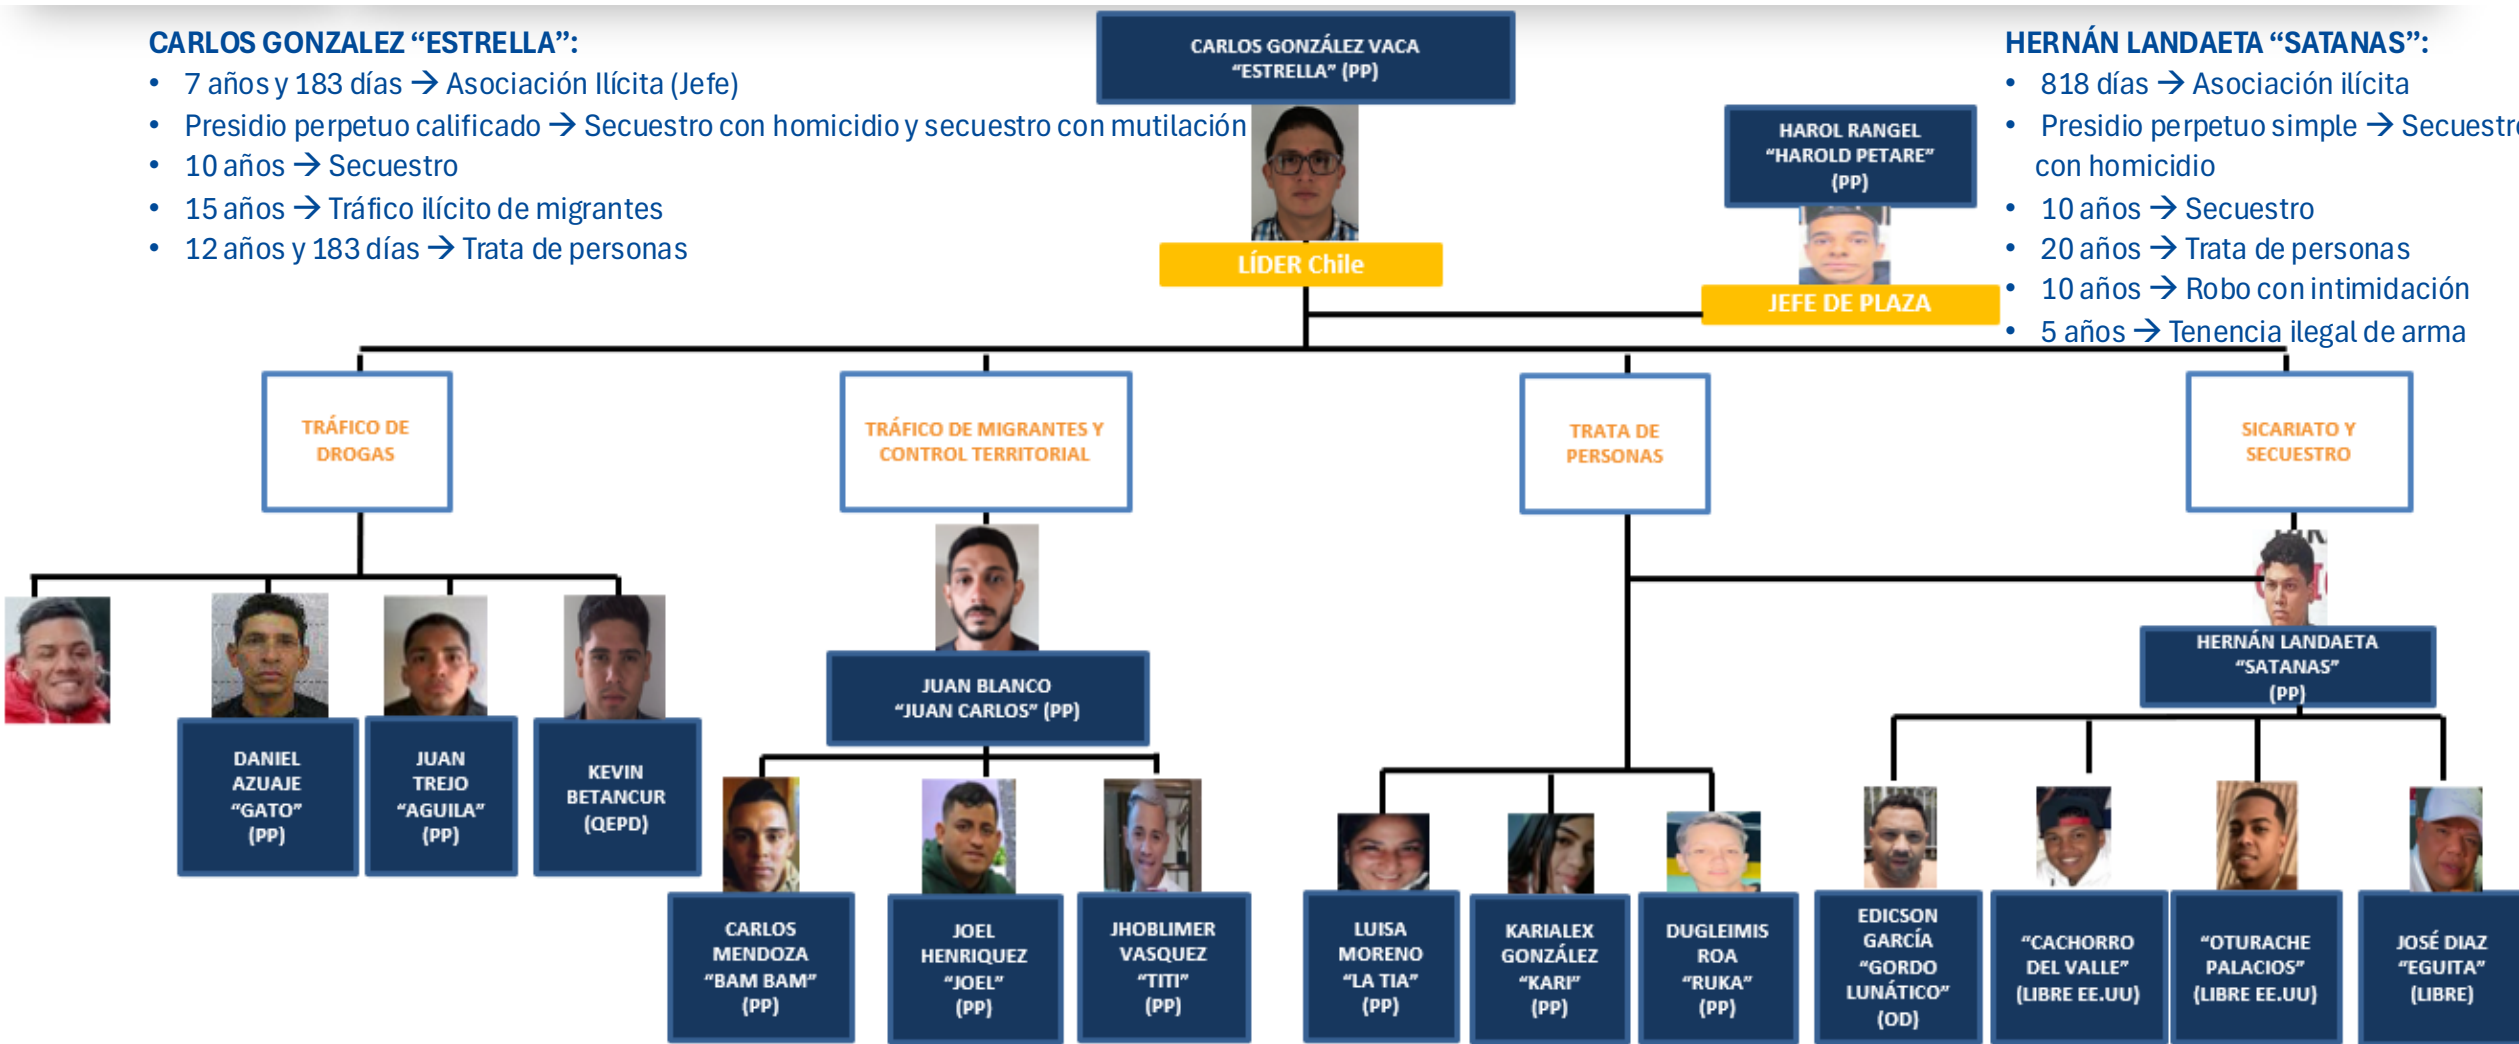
CARLOS GONZALEZ “ESTRELLA”:
- 7 años y 183 días → Asociación Ilícita (Jefe)
- Presidio perpetuo calificado → Secuestro con homicidio y secuestro con mutilación
- 10 años → Secuestro
- 15 años → Tráfico ilícito de migrantes
- 12 años y 183 días → Trata de personas

CARLOS GONZÁLEZ VACA “ESTRELLA” (PP)

LÍDER Chile

HAROL RANGEL “HAROLD PETARE” (PP)

JEFE DE PLAZA

HERNÁN LANDAETA “SATANAS”:
- 818 días → Asociación ilícita
- Presidio perpetuo simple → Secuestr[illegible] con homicidio
- 10 años → Secuestro
- 20 años → Trata de personas
- 10 años → Robo con intimidación
- 5 años → Tenencia ilegal de arma

TRÁFICO DE DROGAS

TRÁFICO DE MIGRANTES Y CONTROL TERRITORIAL

TRATA DE PERSONAS

SICARIATO Y SECUESTRO

DANIEL AZUAJE “GATO” (PP)

JUAN TREJO “AGUILA” (PP)

KEVIN BETANCUR (QEPD)

JUAN BLANCO “JUAN CARLOS” (PP)

HERNÁN LANDAETA “SATANAS” (PP)

CARLOS MENDOZA “BAM BAM” (PP)

JOEL HENRIQUEZ “JOEL” (PP)

JHOBLIMER VASQUEZ “TITI” (PP)

LUISA MORENO “LA TIA” (PP)

KARIALEX GONZÁLEZ “KARI” (PP)

DUGLEIMIS ROA “RUKA” (PP)

EDICSON GARCÍA “GORDO LUNÁTICO” (OD)

“CACHORRO DEL VALLE” (LIBRE EE.UU)

“OTURACHE PALACIOS” (LIBRE EE.UU)

JOSÉ DIAZ “EGUITA” (LIBRE)